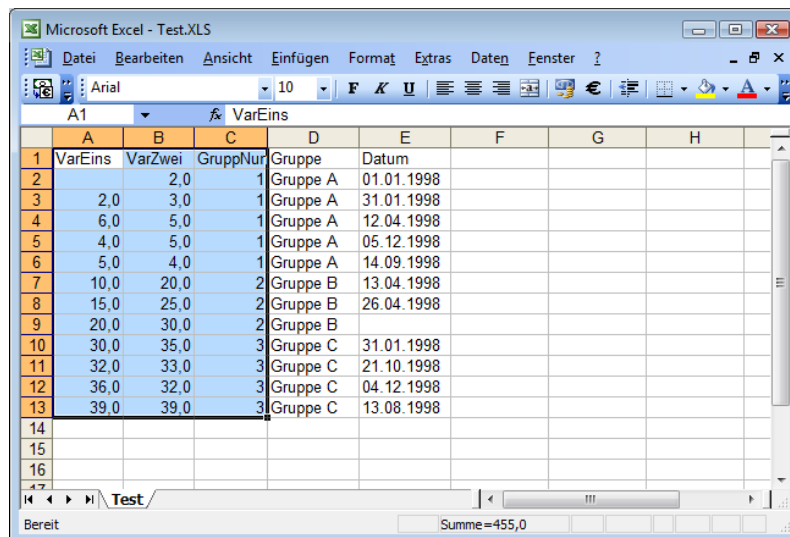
Microsoft Excel - Test.XLS

Datei Bearbeiten Ansicht Einfügen Format Extras Daten Fenster ?

Arial 10 F K U €

A1 $f_x$ VarEins

| | A | B | C | D | E | F | G | H |
|---|---|---|---|---|---|---|---|---|
| 1 | VarEins | VarZwei | GruppNur | Gruppe | Datum | | | |
| 2 | | 2,0 | 1 | Gruppe A | 01.01.1998 | | | |
| 3 | 2,0 | 3,0 | 1 | Gruppe A | 31.01.1998 | | | |
| 4 | 6,0 | 5,0 | 1 | Gruppe A | 12.04.1998 | | | |
| 5 | 4,0 | 5,0 | 1 | Gruppe A | 05.12.1998 | | | |
| 6 | 5,0 | 4,0 | 1 | Gruppe A | 14.09.1998 | | | |
| 7 | 10,0 | 20,0 | 2 | Gruppe B | 13.04.1998 | | | |
| 8 | 15,0 | 25,0 | 2 | Gruppe B | 26.04.1998 | | | |
| 9 | 20,0 | 30,0 | 2 | Gruppe B | | | | |
| 10 | 30,0 | 35,0 | 3 | Gruppe C | 31.01.1998 | | | |
| 11 | 32,0 | 33,0 | 3 | Gruppe C | 21.10.1998 | | | |
| 12 | 36,0 | 32,0 | 3 | Gruppe C | 04.12.1998 | | | |
| 13 | 39,0 | 39,0 | 3 | Gruppe C | 13.08.1998 | | | |
| 14 | | | | | | | | |
| 15 | | | | | | | | |
| 16 | | | | | | | | |
| 17 | | | | | | | | |

Test

Bereit Summe=455,0